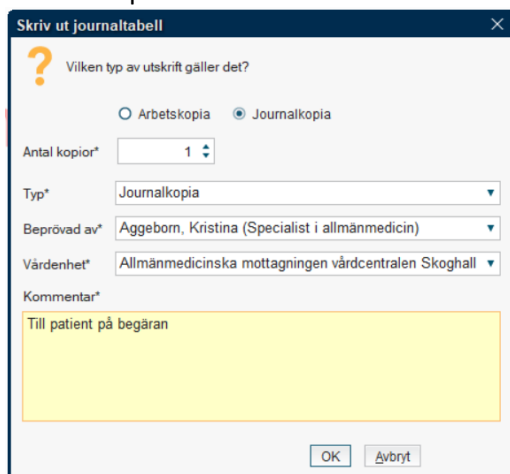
Skriv ut journaltabell

Vilken typ av utskrift gäller det?

Arbetskopia Journalkopia

Antal kopior* 1

Typ* Journalkopia

Beprövad av* Aggeborn, Kristina (Specialist i allmänmedicin)

Vårdenhet* Allmänmedicinska mottagningen vårdcentralen Skoghall

Kommentar*

Till patient på begäran

OK Avbryt